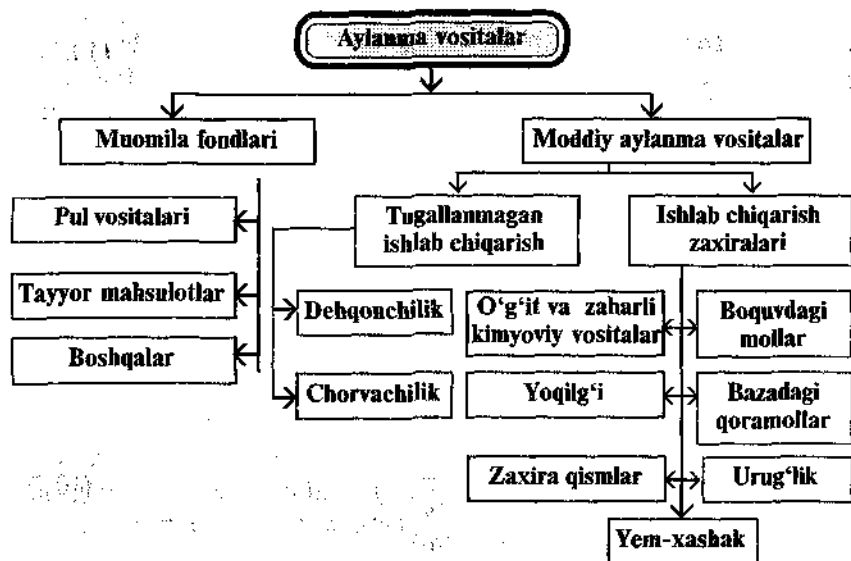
Aylanma vositalar

Muomila fondlari

Moddiy aylanma vositalar

Pul vositalari

Tayyor mahsulotlar

Boshqalar

Tugallanmagan ishlab chiqarish

Ishlab chiqarish zaxiralari

Dehqonchilik

Chorvachilik

O'g'it va zaharli kimyoviy vositalar

Boquvdagi mollar

Yoqilg'i

Bazadagi qoramollar

Zaxira qismlar

Urug'lik

Yem-xashak